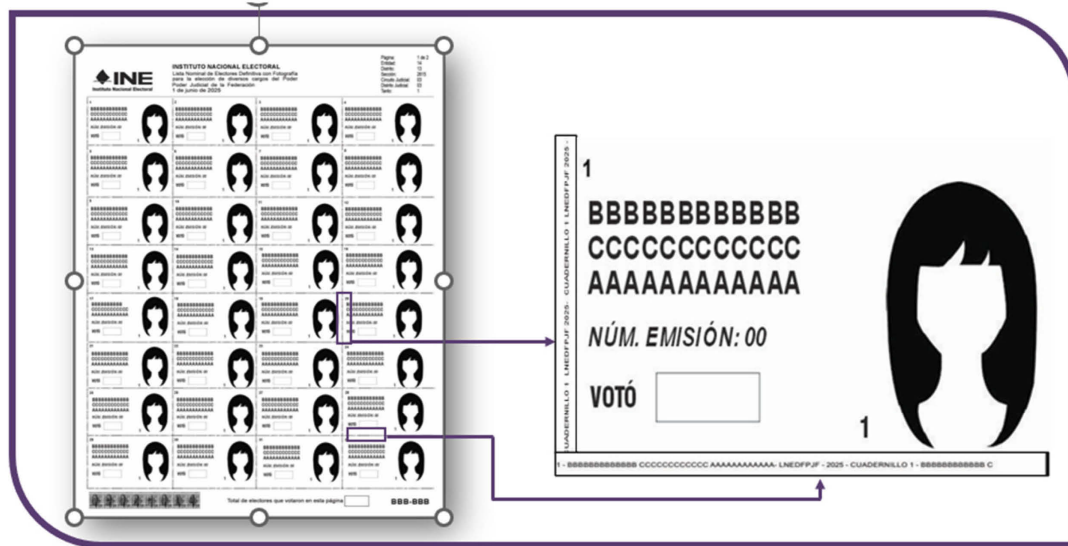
INE
Instituto Nacional Electoral

INSTITUTO NACIONAL ELECTORAL
Lista Nominal de Electores Definitiva con Fotografía para la elección de diversos cargos del Poder Judicial de la Federación
1 de junio de 2025

Página: 1 de 2
Entidad: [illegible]
Distrito: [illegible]
Sección: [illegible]
Circuito Judicial: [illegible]
Distrito Judicial: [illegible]
Tanto: 1

Total de electores que votaron en esta página

BBB-BBB

CUADERNILLO 1 LNEDFPJF 2025 - CUADERNILLO 1 LNEDFPJF 2025 -

1

BBBBBBBBBBBB
CCCCCCCCCCCC
AAAAAAAAAAAA

NÚM. EMISIÓN: 00

VOTÓ

1

1 - BBBBBBBBBBBB CCCCCCCCCCCC AAAAAAAAAAAA - LNEDFPJF - 2025 - CUADERNILLO 1 - BBBBBBBBBBBB C